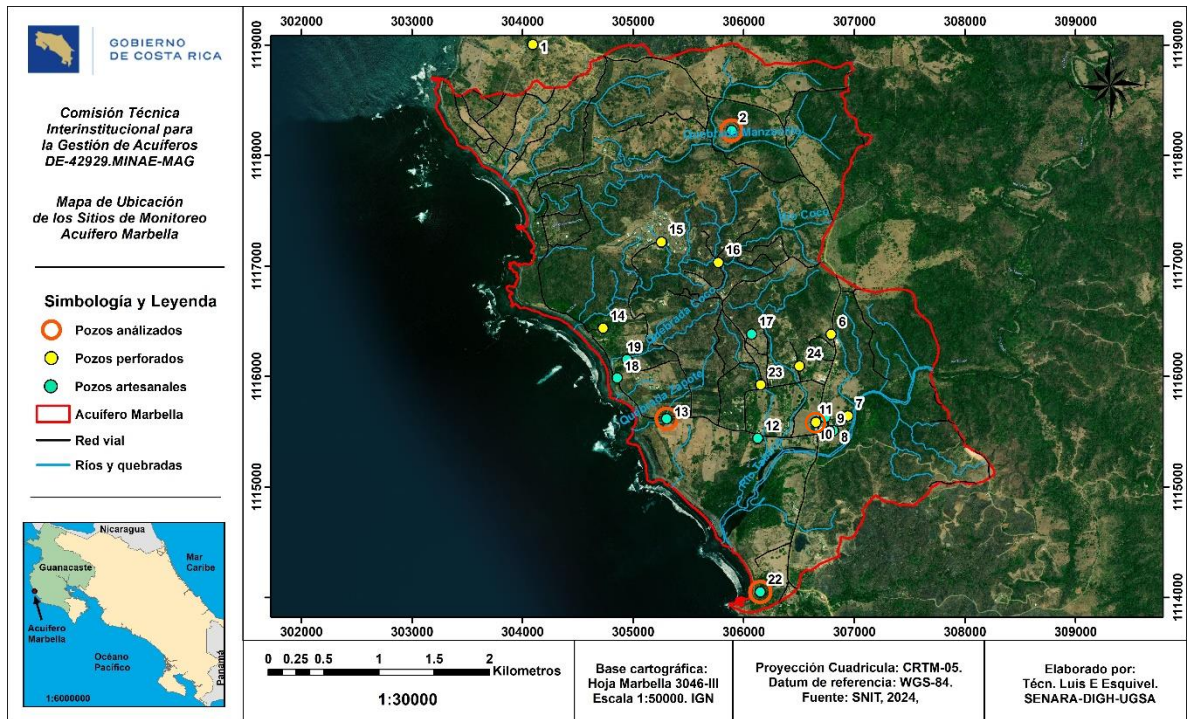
GOBIERNO DE COSTA RICA

Comisión Técnica Interinstitucional para la Gestión de Acuíferos DE-42929.MINAE-MAG

Mapa de Ubicación de los Sitios de Monitoreo Acuífero Marbella

Simbología y Leyenda

Pozos análizados

Pozos perforados

Pozos artesanales

Acuífero Marbella

Red vial

Ríos y quebradas

Nicaragua

Mar Caribe

Guanacaste

Acuífero Marbella

Océano Pacífico

Panamá

1:6000000

302000 303000 304000 305000 306000 307000 308000 309000

1119000 1118000 1117000 1116000 1115000 1114000

1 2 15 16 14 17 6 19 18 24 23 13 11 9 7 12 10 8 22

Quebrada Manzanillo

Río Coco

Quebrada Coco

Quebrada Zapote

Río Zapote

0 0.25 0.5 1 1.5 2 Kilometros

1:30000

Base cartográfica: Hoja Marbella 3046-III Escala 1:50000. IGN

Proyección Cuadricula: CRTM-05. Datum de referencia: WGS-84. Fuente: SNIT, 2024,

Elaborado por: Técn. Luis E Esquivel. SENARA-DIGH-UGSA